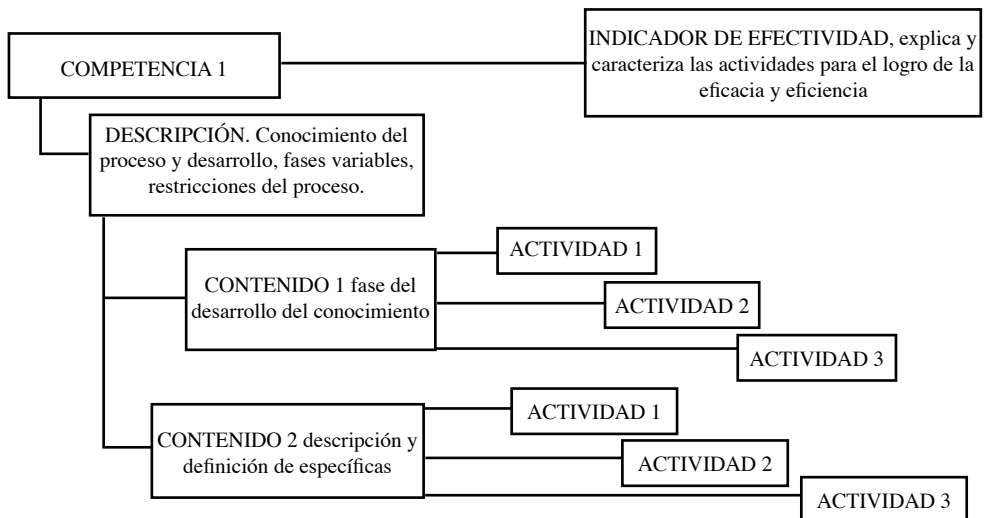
COMPETENCIA 1

INDICADOR DE EFECTIVIDAD, explica y caracteriza las actividades para el logro de la eficacia y eficiencia

DESCRIPCIÓN. Conocimiento del proceso y desarrollo, fases variables, restricciones del proceso.

CONTENIDO 1 fase del desarrollo del conocimiento

ACTIVIDAD 1

ACTIVIDAD 2

ACTIVIDAD 3

CONTENIDO 2 descripción y definición de específicas

ACTIVIDAD 1

ACTIVIDAD 2

ACTIVIDAD 3